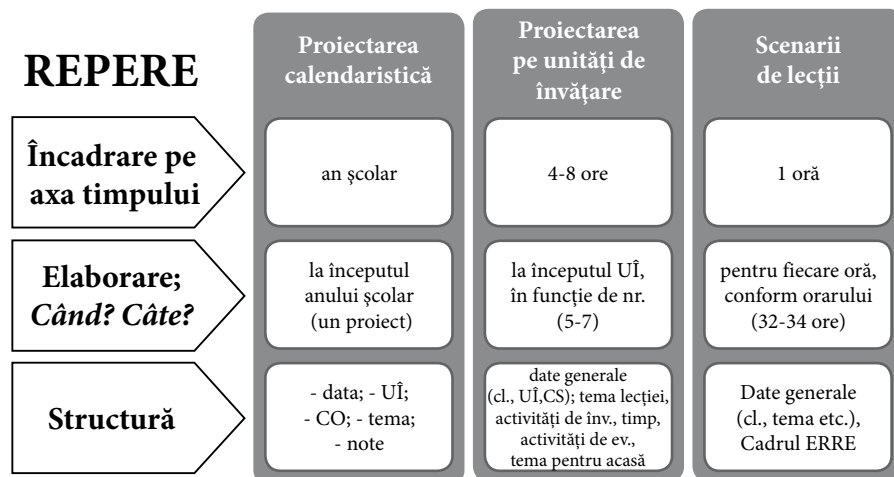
| REPERE | Proiectarea calendaristică | Proiectarea pe unități de învățare | Scenarii de lecții |
|---|---|---|---|
| Încadrare pe axa timpului | an școlar | 4-8 ore | 1 oră |
| Elaborare; *Când? Câte?* | la începutul anului școlar (un proiect) | la începutul UÎ, în funcție de nr. (5-7) | pentru fiecare oră, conform orarului (32-34 ore) |
| Structură | - data; - UÎ; - CO; - tema; - note | date generale (cl., UÎ,CS); tema lecției, activități de înv., timp, activități de ev., tema pentru acasă | Date generale (cl., tema etc.), Cadrul ERRE |